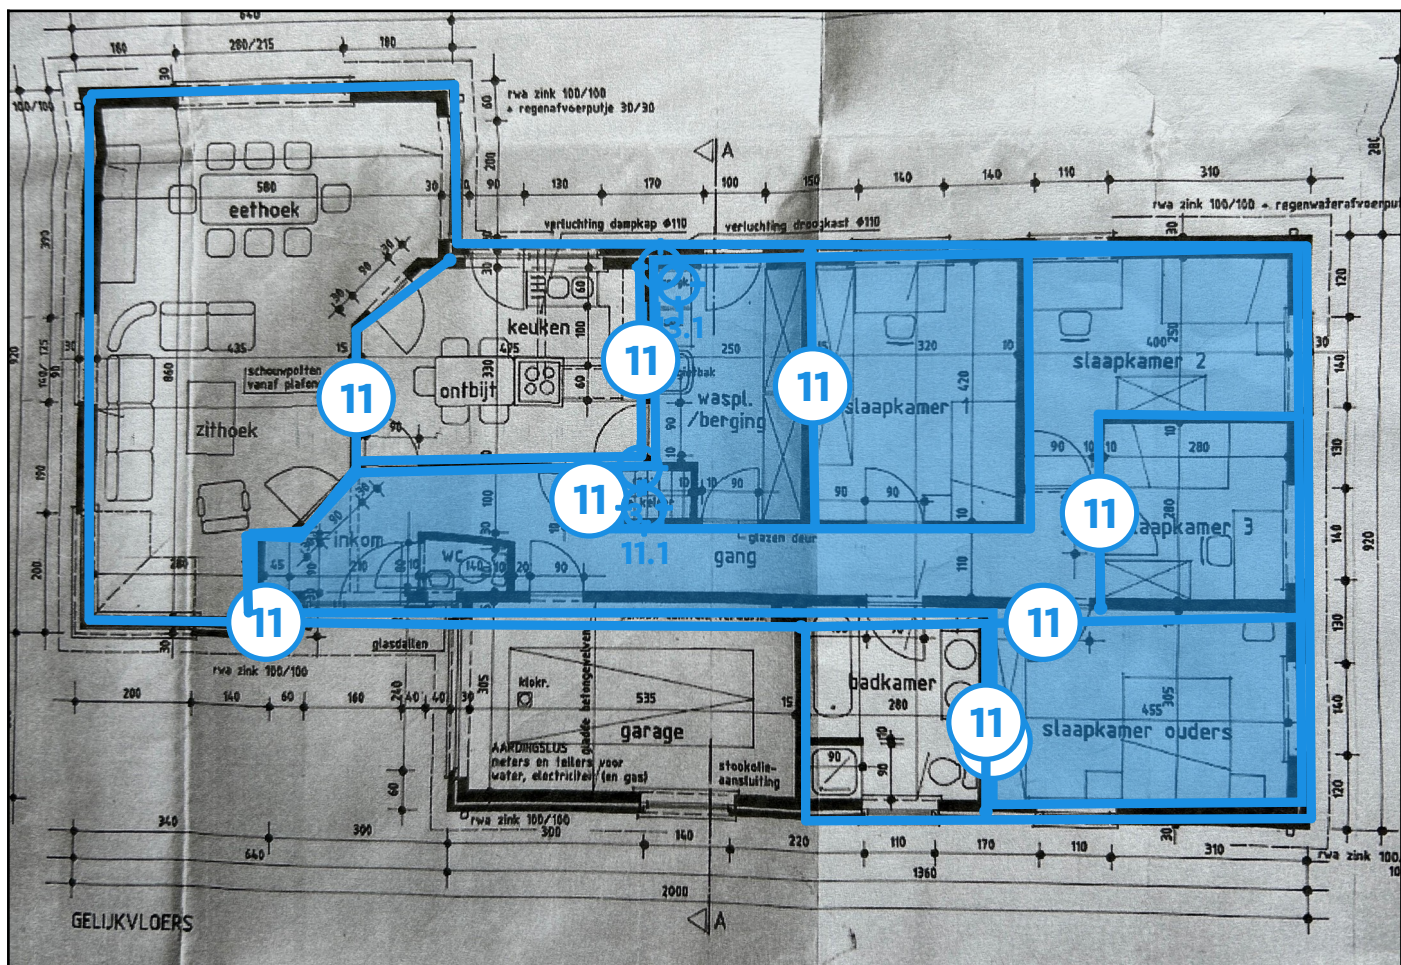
640
160
280/215
180
30
100/100
rwa zink 100/100
+ regenafvoerputje 30/30
60
200
A
580
eethoek
30
90
130
170
100
150
140
140
110
310
280
rwa zink 100/100 + regenwaterafvoerput
verluchting dampkap Ø110
verluchting droogkast Ø110
30
370
90
90
30
30
120
keuken
60
11.1
11
11
11
250
320
400
250
slaapkamer 2
30
140
435
15
schouwpotten
vanaf plafon
495
330
60
waspl.
/berging
11
420
slaapkamer 1
10
10
860
ontbijt
zithoek
90
8
90
280
130
90
10
10
11
slaapkamer 3
920
190
100
10
10
90
90
90
280
140
11
inkom
WC
11.1
gang
glazen deur
110
200
280
45
210
140
10
20
90
11
11
30
130
rwa zink 100/100
glasdallen
200
140
60
160
240
40
40
30
305
klokr.
535
garage
badkamer
280
11
305
455
slaapkamer ouders
140
AARDINGSLUS
meters en tellers voor
water, electriciteit (en gas)
gladde betongevelen
stookolie-
aansluiting
15
90
90
120
340
300
rwa zink 100/100
300
140
220
110
170
110
310
rwa zink 100
640
1360
2000
GELIJKVLOERS
A